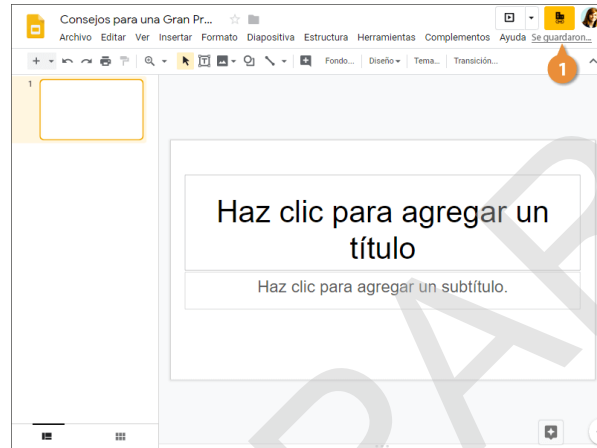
Consejos para una Gran Pr...

Archivo Editar Ver Insertar Formato Diapositiva Estructura Herramientas Complementos Ayuda Se guardaron...

1

Fondo... Diseño Tema... Transición...

1

Haz clic para agregar un título

Haz clic para agregar un subtítulo.